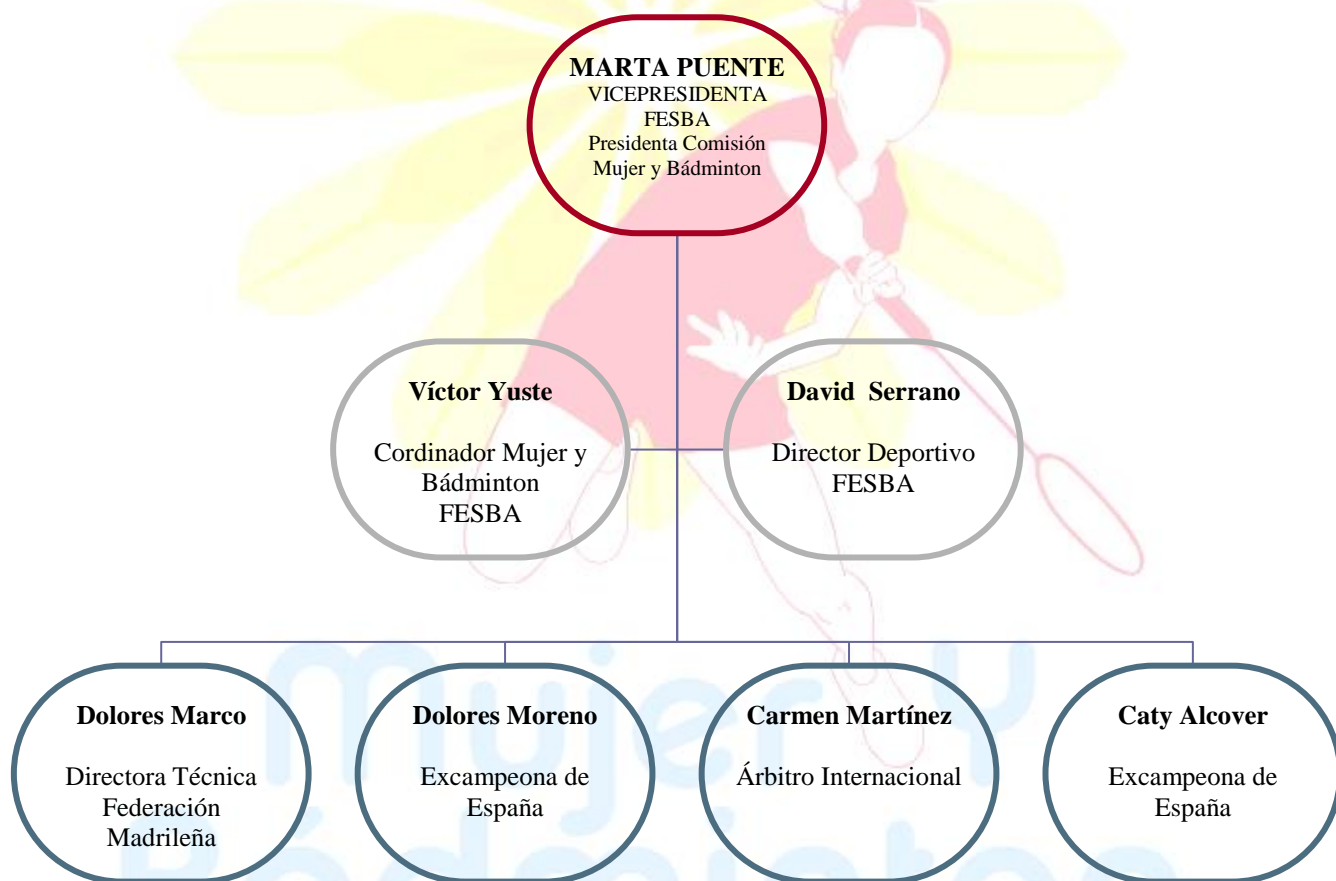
MARTA PUENTE
VICEPRESIDENTA FESBA
Presidenta Comisión Mujer y Bádminton

Víctor Yuste

Cordinador Mujer y Bádminton FESBA

David Serrano

Director Deportivo FESBA

Dolores Marco

Directora Técnica Federación Madrileña

Dolores Moreno

Excampeona de España

Carmen Martínez

Árbitro Internacional

Caty Alcover

Excampeona de España